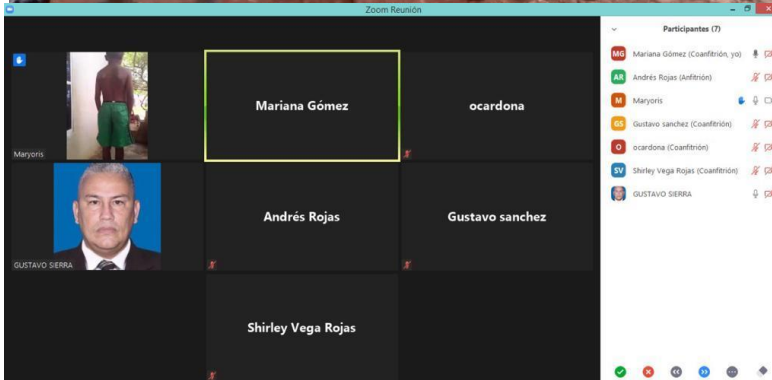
Zoom Reunión

Maryoris

Mariana Gómez

ocardona

GUSTAVO SIERRA

Andrés Rojas

Gustavo sanchez

Shirley Vega Rojas

Participantes (7)

MG Mariana Gómez (Coanfitrión, yo)

AR Andrés Rojas (Anfitrión)

M Maryoris

GS Gustavo sanchez (Coanfitrión)

O ocardona (Coanfitrión)

SV Shirley Vega Rojas (Coanfitrión)

GUSTAVO SIERRA